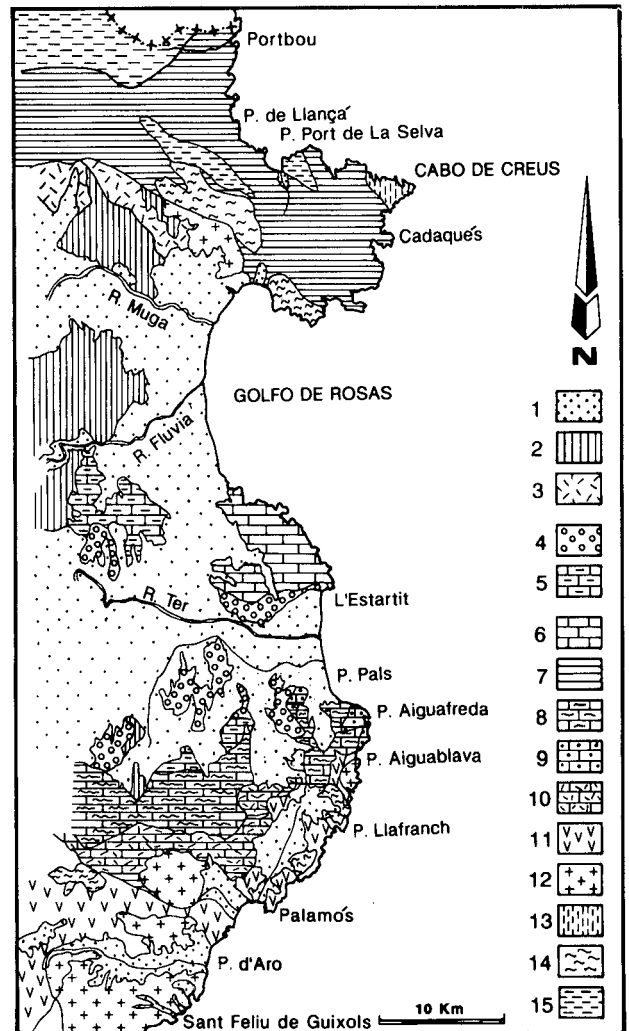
Portbou

P. de Llançá

P. Port de La Selva

CABO DE CREUS

Cadaqués

N

R. Muga

GOLFO DE ROSAS

R. Fluvia

R. Ter

L'Estartit

P. Pals

P. Aiguafreda

P. Aiguablava

P. Llafranch

Palamós

P. d'Aro

Sant Feliu de Guixols

10 Km

1

2

3

4

5

6

7

8

9

10

11

12

13

14

15